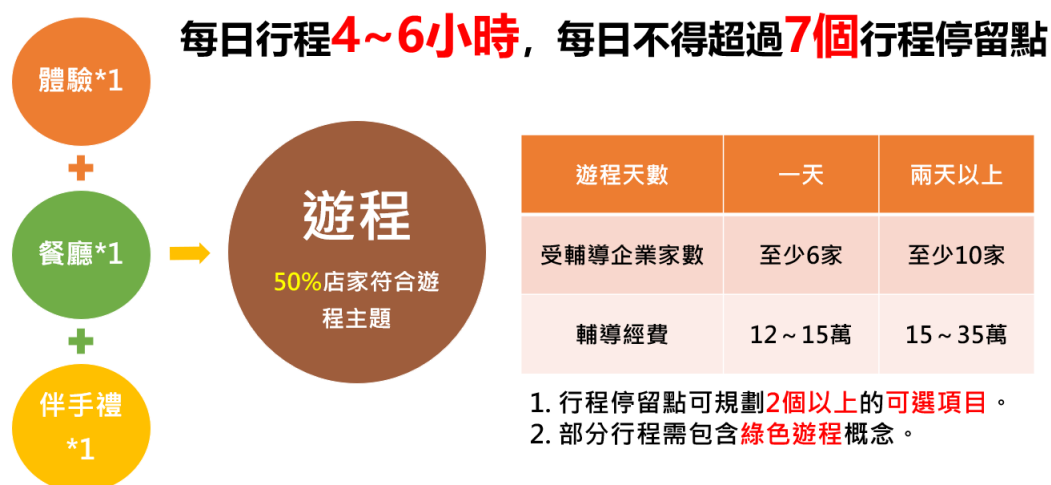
每日行程4～6小時，每日不得超過7個行程停留點

體驗*1

+

餐廳*1

+

伴手禮*1

遊程

50%店家符合遊程主題

| 遊程天數 | 一天 | 兩天以上 |
|---|---|---|
| 受輔導企業家數 | 至少6家 | 至少10家 |
| 輔導經費 | 12～15萬 | 15～35萬 |

1. 行程停留點可規劃2個以上的可選項目。
2. 部分行程需包含綠色遊程概念。